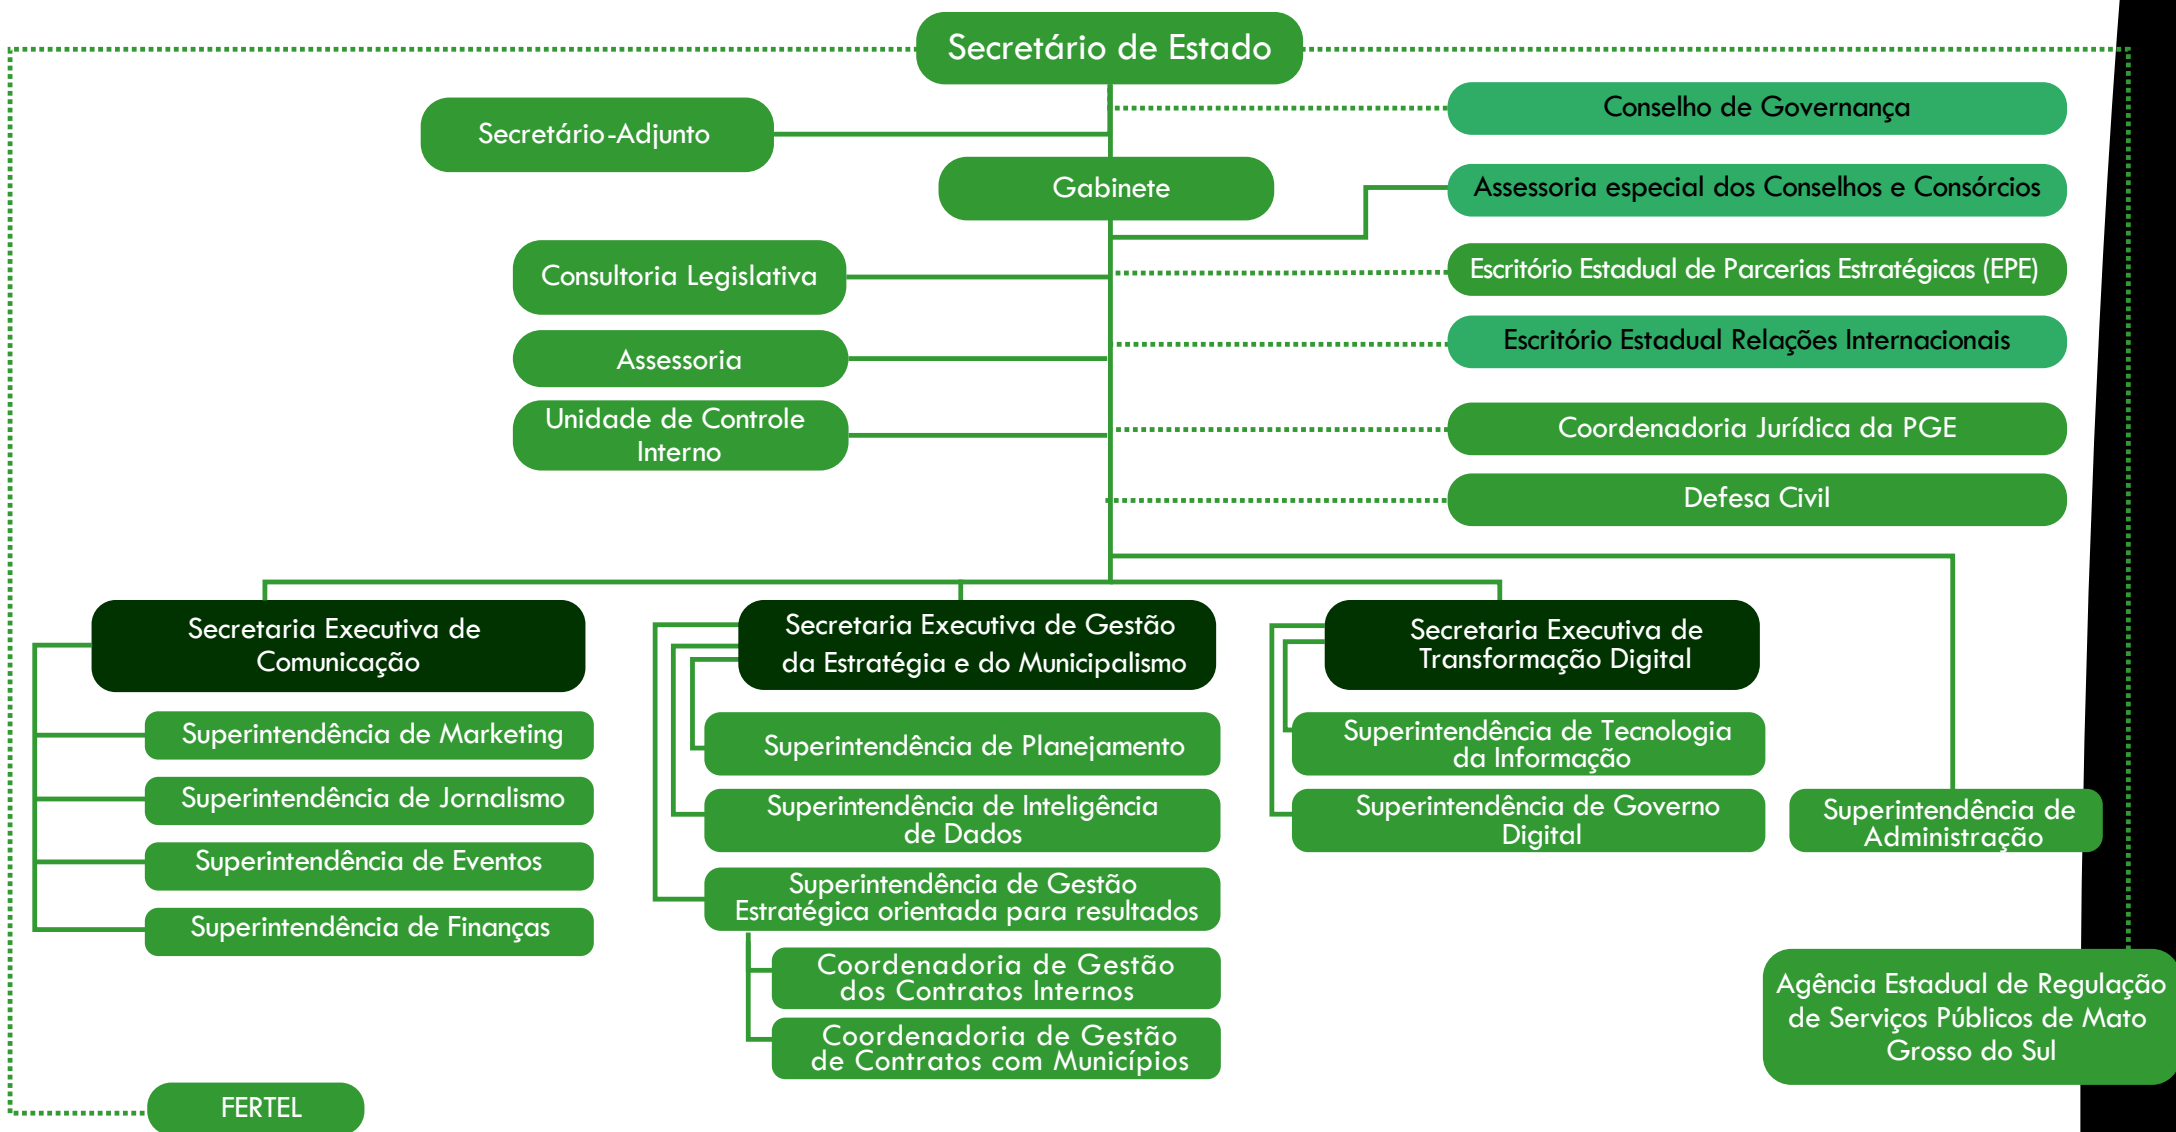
Secretário de Estado

Secretário-Adjunto

Conselho de Governança

Gabinete

Assessoria especial dos Conselhos e Consórcios

Consultoria Legislativa

Escritório Estadual de Parcerias Estratégicas (EPE)

Assessoria

Escritório Estadual Relações Internacionais

Unidade de Controle Interno

Coordenadoria Jurídica da PGE

Defesa Civil

Secretaria Executiva de Comunicação

Superintendência de Marketing

Superintendência de Jornalismo

Superintendência de Eventos

Superintendência de Finanças

Secretaria Executiva de Gestão da Estratégia e do Municipalismo

Superintendência de Planejamento

Superintendência de Inteligência de Dados

Superintendência de Gestão Estratégica orientada para resultados

Coordenadoria de Gestão dos Contratos Internos

Coordenadoria de Gestão de Contratos com Municípios

Secretaria Executiva de Transformação Digital

Superintendência de Tecnologia da Informação

Superintendência de Governo Digital

Superintendência de Administração

Agência Estadual de Regulação de Serviços Públicos de Mato Grosso do Sul

FERTEL